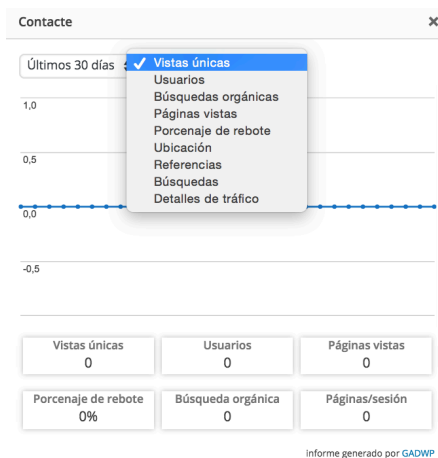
Contacte

×

Últimos 30 días

✓ Vistas únicas
Usuarios
Búsquedas orgánicas
Páginas vistas
Porcenaje de rebote
Ubicación
Referencias
Búsquedas
Detalles de tráfico

1,0

0,5

0,0

-0,5

| Vistas únicas | Usuarios | Páginas vistas |
|---|---|---|
| 0 | 0 | 0 |
| Porcenaje de rebote | Búsqueda orgánica | Páginas/sesión |
| 0% | 0 | 0 |

informe generado por GADWP